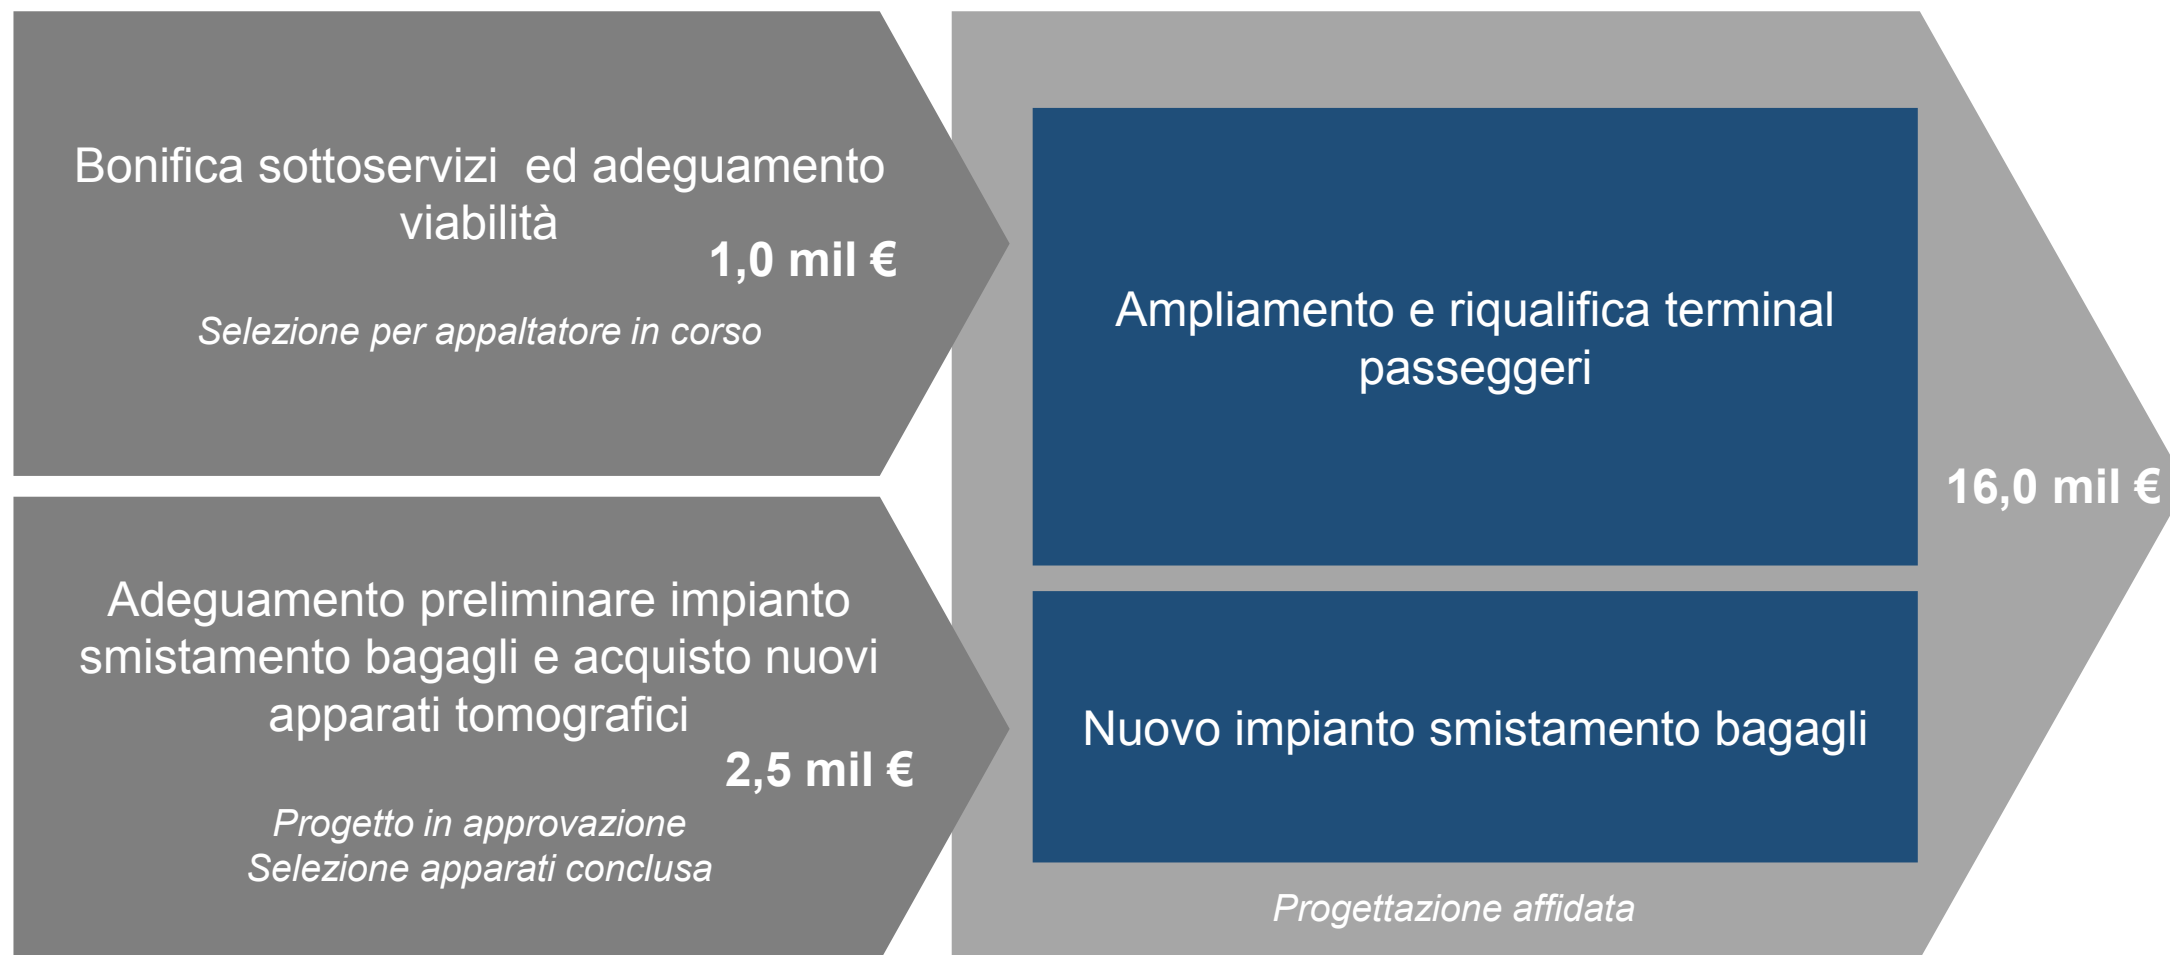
Bonifica sottoservizi ed adeguamento viabilità

1,0 mil €

Selezione per appaltatore in corso

Adeguamento preliminare impianto smistamento bagagli e acquisto nuovi apparati tomografici

2,5 mil €

Progetto in approvazione
Selezione apparati conclusa

Ampliamento e riqualifica terminal passeggeri

Nuovo impianto smistamento bagagli

16,0 mil €

Progettazione affidata